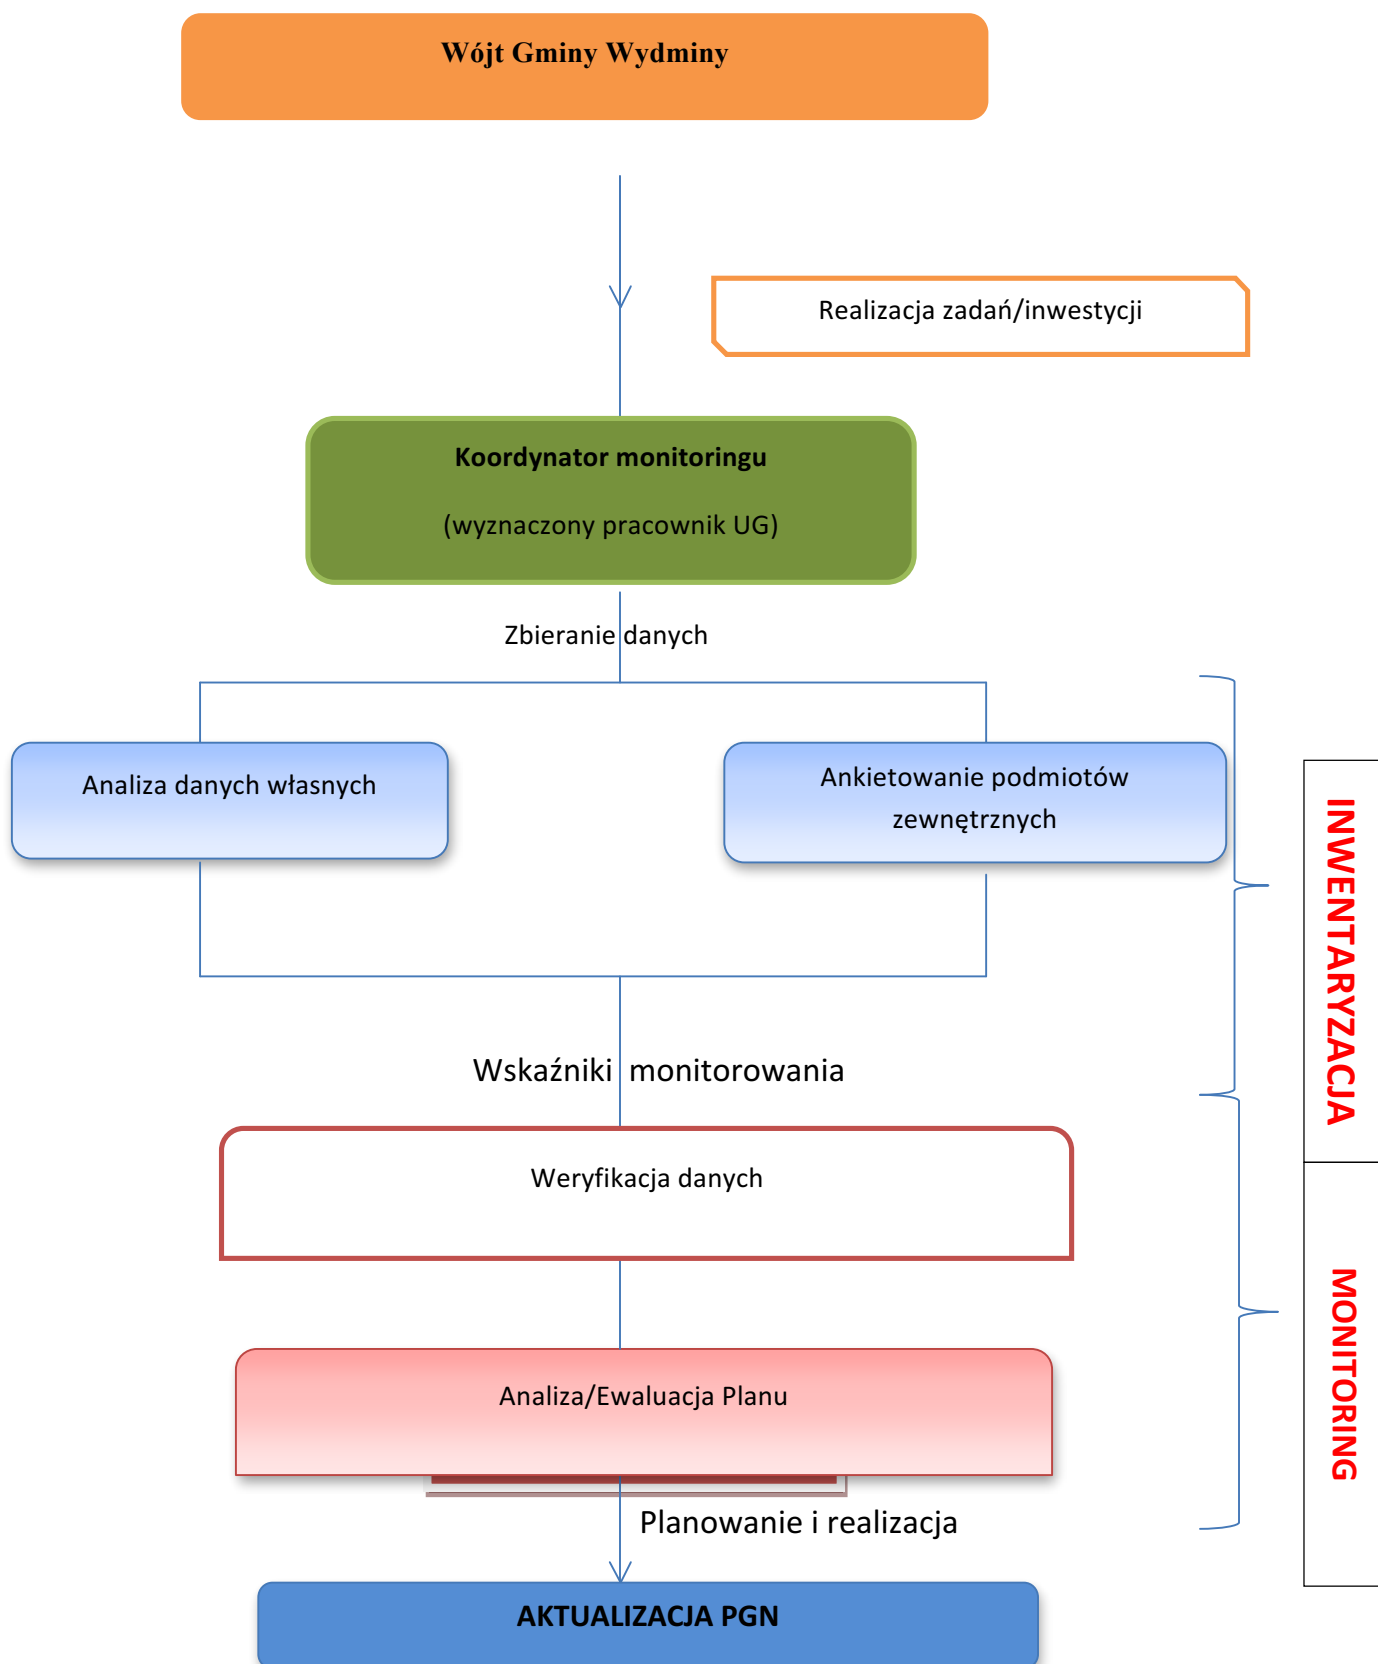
Wójt Gminy Wydminy

Realizacja zadań/inwestycji

Koordynator monitoringu

(wyznaczony pracownik UG)

Zbieranie danych

Analiza danych własnych

Ankietowanie podmiotów zewnętrznych

Wskaźniki monitorowania

Weryfikacja danych

Analiza/Ewaluacja Planu

Planowanie i realizacja

AKTUALIZACJA PGN

INWENTARYZACJA

MONITORING